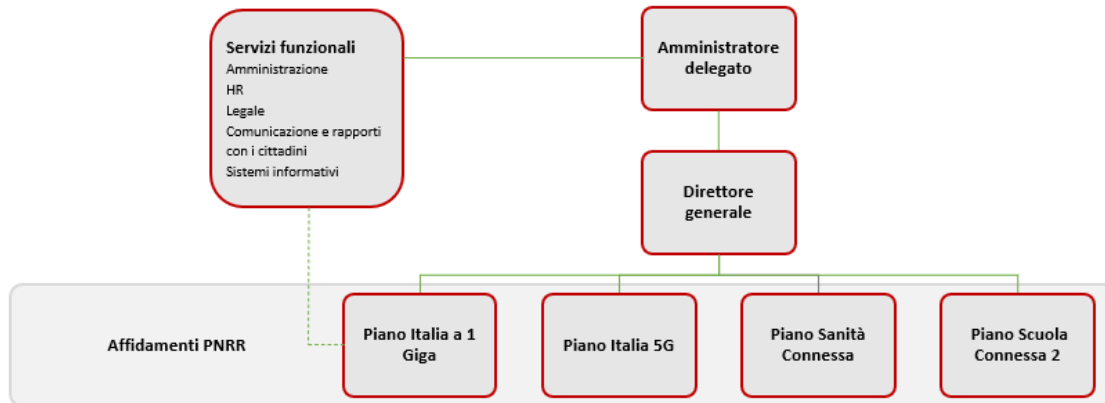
Servizi funzionali
Amministrazione
HR
Legale
Comunicazione e rapporti con i cittadini
Sistemi informativi

Amministratore delegato

Direttore generale

Affidamenti PNRR

Piano Italia a 1 Giga

Piano Italia 5G

Piano Sanità Connessa

Piano Scuola Connessa 2